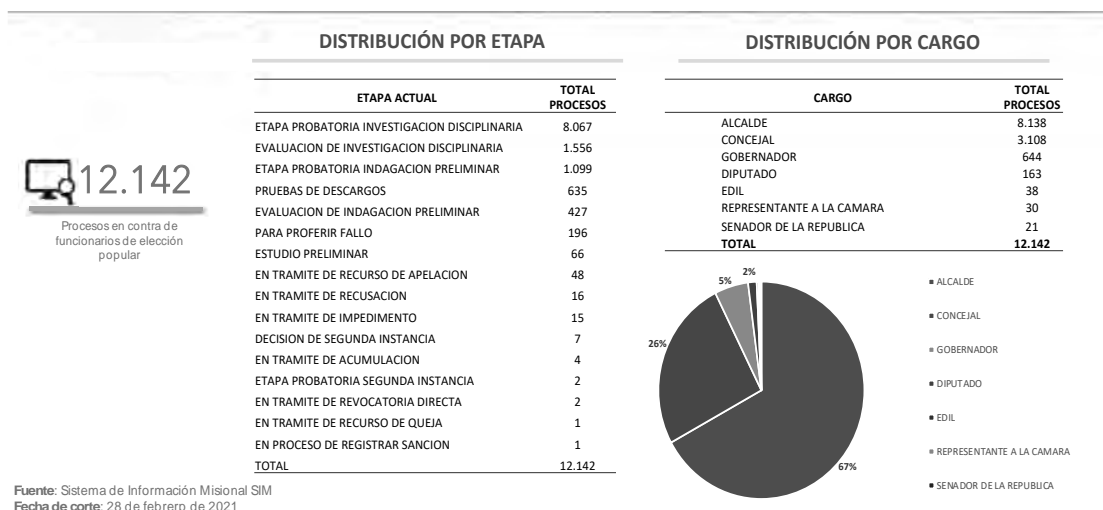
12.142

Procesos en contra de funcionarios de elección popular

DISTRIBUCIÓN POR ETAPA

| ETAPA ACTUAL | TOTAL PROCESOS |
|---|---|
| ETAPA PROBATORIA INVESTIGACION DISCIPLINARIA | 8.067 |
| EVALUACION DE INVESTIGACION DISCIPLINARIA | 1.556 |
| ETAPA PROBATORIA INDAGACION PRELIMINAR | 1.099 |
| PRUEBAS DE DESCARGOS | 635 |
| EVALUACION DE INDAGACION PRELIMINAR | 427 |
| PARA PROFERIR FALLO | 196 |
| ESTUDIO PRELIMINAR | 66 |
| EN TRAMITE DE RECURSO DE APELACION | 48 |
| EN TRAMITE DE RECUSACION | 16 |
| EN TRAMITE DE IMPEDIMENTO | 15 |
| DECISION DE SEGUNDA INSTANCIA | 7 |
| EN TRAMITE DE ACUMULACION | 4 |
| ETAPA PROBATORIA SEGUNDA INSTANCIA | 2 |
| EN TRAMITE DE REVOCATORIA DIRECTA | 2 |
| EN TRAMITE DE RECURSO DE QUEJA | 1 |
| EN PROCESO DE REGISTRAR SANCION | 1 |
| TOTAL | 12.142 |

DISTRIBUCIÓN POR CARGO

| CARGO | TOTAL PROCESOS |
|---|---|
| ALCALDE | 8.138 |
| CONCEJAL | 3.108 |
| GOBERNADOR | 644 |
| DIPUTADO | 163 |
| EDIL | 38 |
| REPRESENTANTE A LA CAMARA | 30 |
| SENADOR DE LA REPUBLICA | 21 |
| TOTAL | 12.142 |

2%
5%
26%
67%

ALCALDE
CONCEJAL
GOBERNADOR
DIPUTADO
EDIL
REPRESENTANTE A LA CAMARA
SENADOR DE LA REPUBLICA

Fuente: Sistema de Información Misional SIM
Fecha de corte: 28 de febrero de 2021